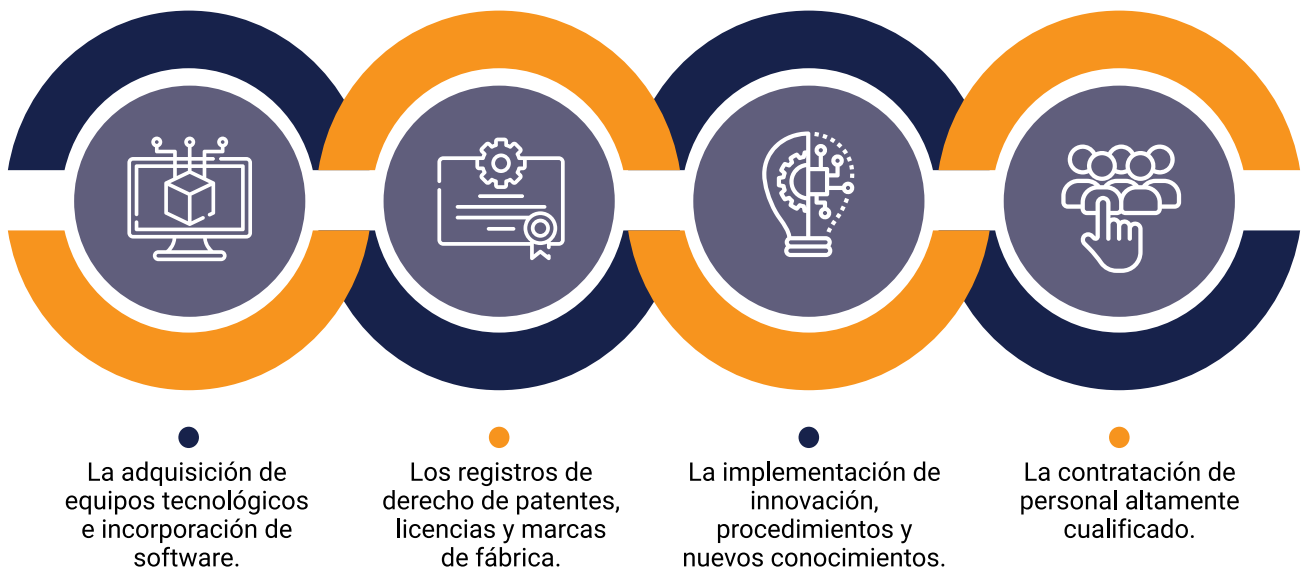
La adquisición de equipos tecnológicos e incorporación de software.

Los registros de derecho de patentes, licencias y marcas de fábrica.

La implementación de innovación, procedimientos y nuevos conocimientos.

La contratación de personal altamente cualificado.